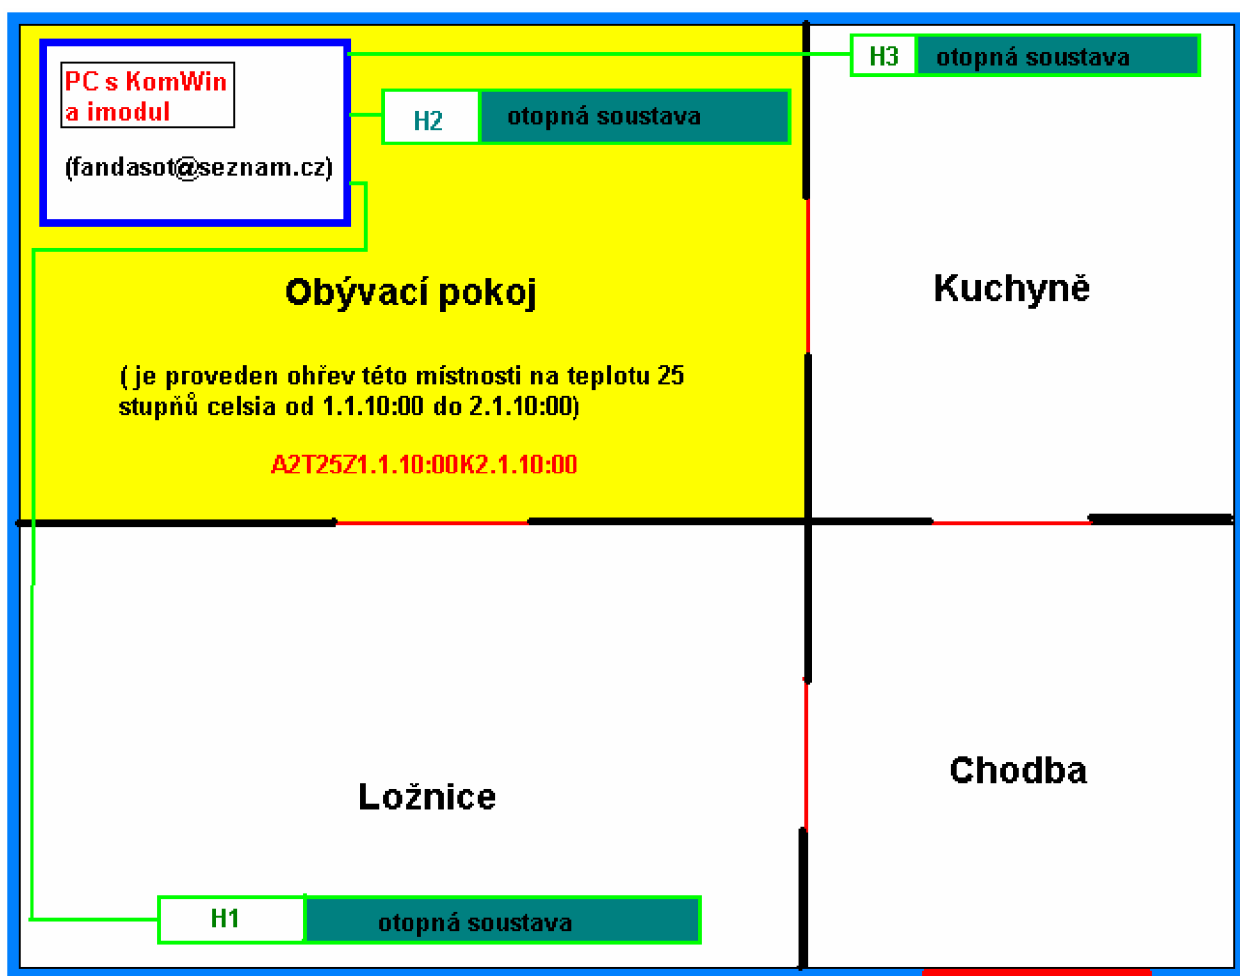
PC s KomWin
a imodul

(fandasot@seznam.cz)

H3 otopná soustava

H2 otopná soustava

Obývací pokoj

( je proveden ohřev této místnosti na teplotu 25 stupňů celsia od 1.1.10:00 do 2.1.10:00)

A2T25Z1.1.10:00K2.1.10:00

Kuchyně

Ložnice

Chodba

H1 otopná soustava